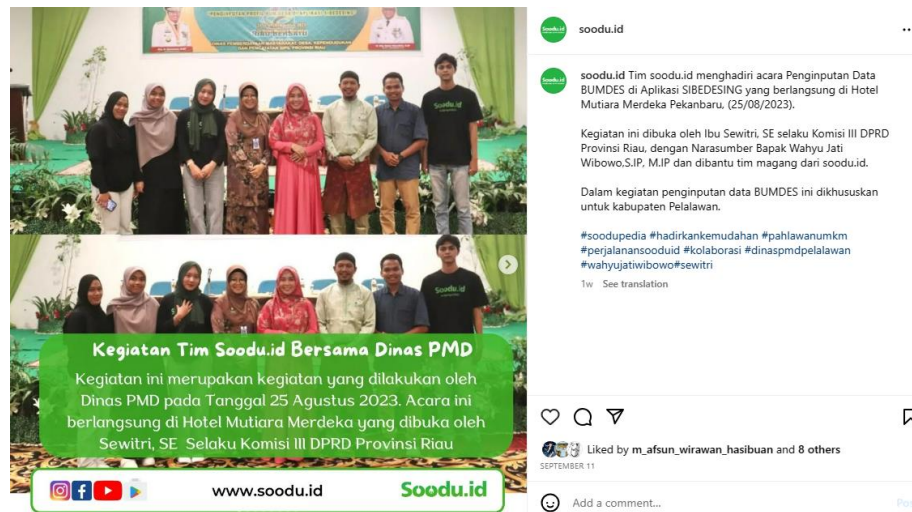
soodu.id

Kegiatan Tim Soodu.id Bersama Dinas PMD

Kegiatan ini merupakan kegiatan yang dilakukan oleh Dinas PMD pada Tanggal 25 Agustus 2023. Acara ini berlangsung di Hotel Mutiara Merdeka yang dibuka oleh Sewitri, SE Selaku Komisi III DPRD Provinsi Riau

www.soodu.id

Soodu.id

soodu.id

soodu.id Tim soodu.id menghadiri acara Penginputan Data BUMDES di Aplikasi SIBEDESING yang berlangsung di Hotel Mutiara Merdeka Pekanbaru, (25/08/2023).

Kegiatan ini dibuka oleh Ibu Sewitri, SE selaku Komisi III DPRD Provinsi Riau, dengan Narasumber Bapak Wahyu Jati Wibowo,S.IP, M.IP dan dibantu tim magang dari soodu.id.

Dalam kegiatan penginputan data BUMDES ini dikhususkan untuk kabupaten Pelalawan.

#soodupedia #hadirkankemudahan #pahlawanumkm #perjalanansooduid #kolaborasi #dinaspmdpelalawan #wahyujatiwibowo #sewitri

1w See translation

Liked by m_afsun_wirawan_hasibuan and 8 others

SEPTEMBER 11

Add a comment...